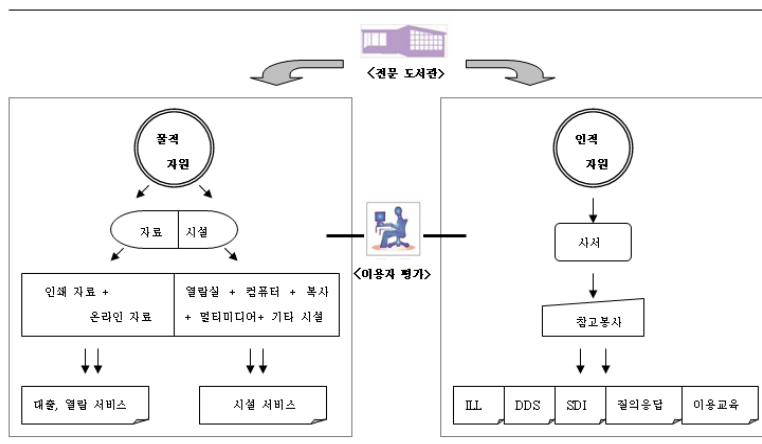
〈전문 도서관〉

물적 자원

자료 | 시설

인쇄 자료 + 온라인 자료

열람실 + 컴퓨터 + 복사 + 멀티미디어+ 기타 시설

대출, 열람 서비스

시설 서비스

〈이용자 평가〉

인적 자원

사서

참고봉사

ILL

DDS

SDI

질의응답

이용교육